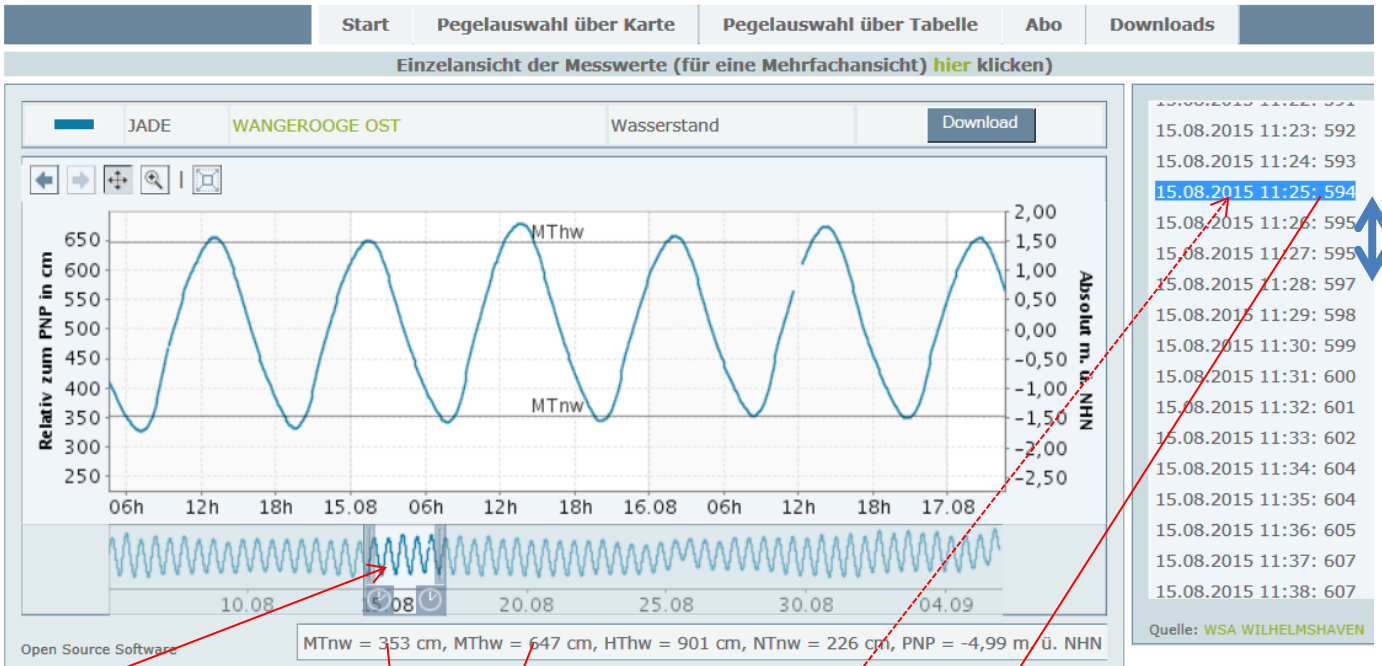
Start | Pegelauswahl über Karte | Pegelauswahl über Tabelle | Abo | Downloads

Einzelansicht der Messwerte (für eine Mehrfachansicht) hier klicken)

JADE WANGEROOGE OST Wasserstand Download

MThw

MTnw

Relativ zum PNP in cm

650
600
550
500
450
400
350
300
250

Absolut m. ü. NHN

2,00
1,50
1,00
0,50
0,00
−0,50
−1,00
−1,50
−2,00
−2,50

06h 12h 18h 15.08 06h 12h 18h 16.08 06h 12h 18h 17.08

10.08 15.08 20.08 25.08 30.08 04.09

Open Source Software

MTnw = 353 cm, MThw = 647 cm, HThw = 901 cm, NTnw = 226 cm, PNP = -4,99 m. ü. NHN

15.08.2015 11:22: 591
15.08.2015 11:23: 592
15.08.2015 11:24: 593
15.08.2015 11:25: 594
15.08.2015 11:26: 595
15.08.2015 11:27: 595
15.08.2015 11:28: 597
15.08.2015 11:29: 598
15.08.2015 11:30: 599
15.08.2015 11:31: 600
15.08.2015 11:32: 601
15.08.2015 11:33: 602
15.08.2015 11:34: 604
15.08.2015 11:35: 604
15.08.2015 11:36: 605
15.08.2015 11:37: 607
15.08.2015 11:38: 607

Quelle: WSA WILHELMSHAVEN